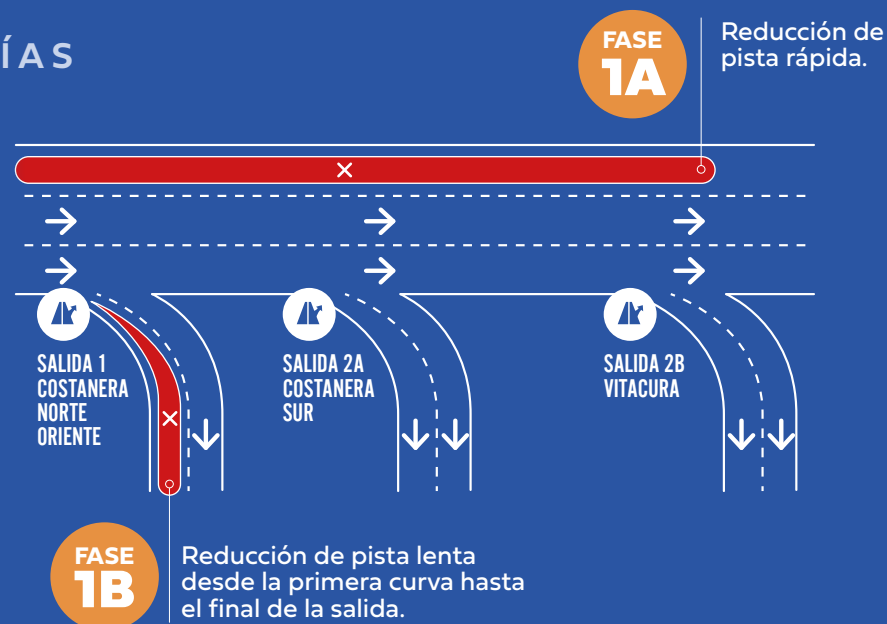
ÍAS

FASE
1A

Reducción de
pista rápida.

SALIDA 1
COSTANERA
NORTE
ORIENTE

SALIDA 2A
COSTANERA
SUR

SALIDA 2B
VITACURA

FASE
1B

Reducción de pista lenta desde la primera curva hasta el final de la salida.